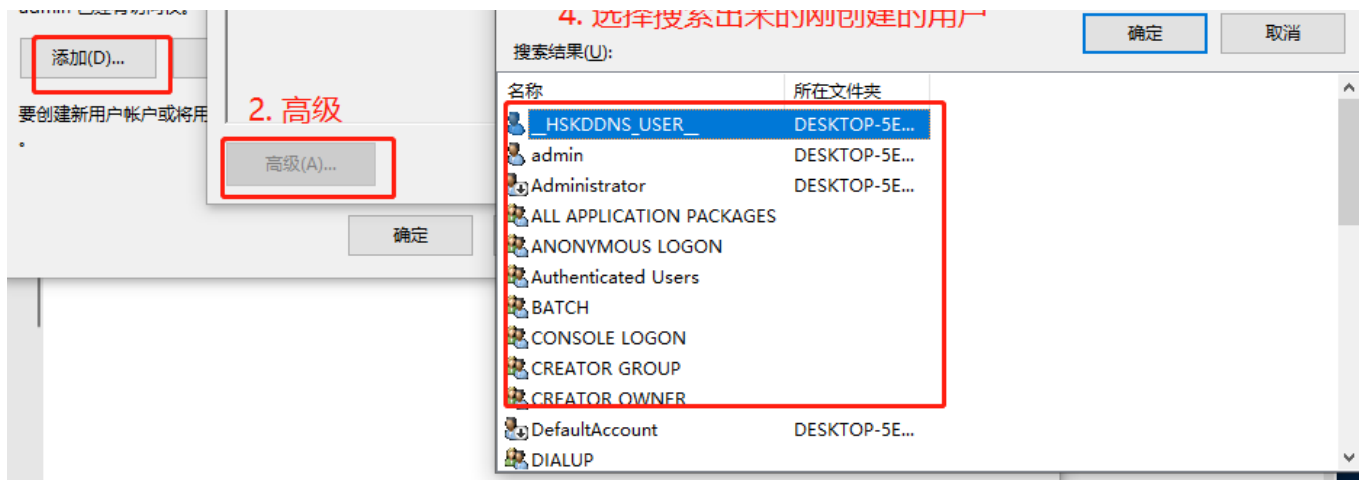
admin 已经有访问权。

添加(D)...

要创建新用户帐户或将用

。

2. 高级

高级(A)...

确定

4. 选择搜索出来的刚创建的用户

确定

取消

搜索结果(U):

| 名称 | 所在文件夹 |
|---|---|
| __HSKDDNS_USER__ | DESKTOP-5E... |
| admin | DESKTOP-5E... |
| Administrator | DESKTOP-5E... |
| ALL APPLICATION PACKAGES | |
| ANONYMOUS LOGON | |
| Authenticated Users | |
| BATCH | |
| CONSOLE LOGON | |
| CREATOR GROUP | |
| CREATOR OWNER | |
| DefaultAccount | DESKTOP-5E... |
| DIALUP | |